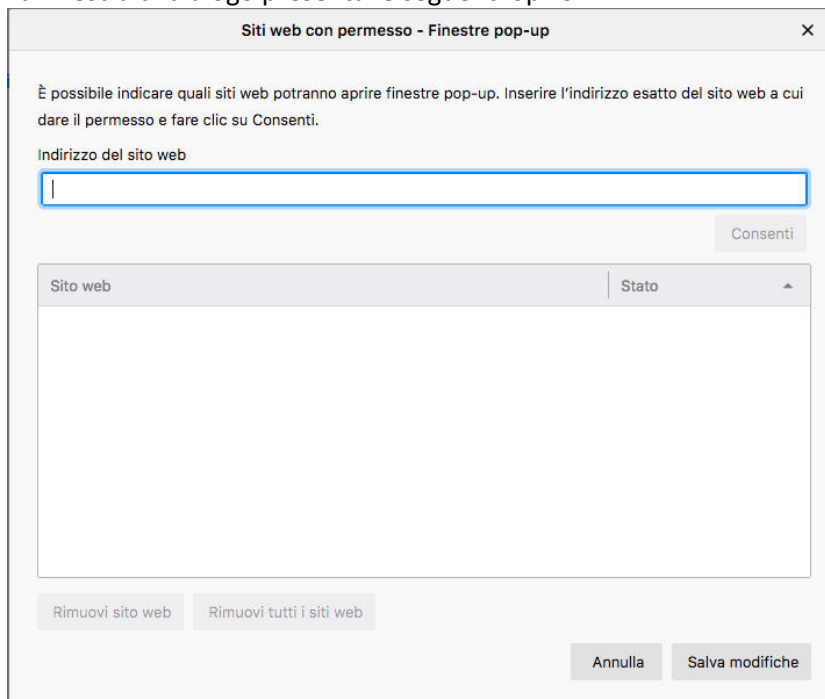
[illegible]

Siti web con permesso - Finestre pop-up ×

È possibile indicare quali siti web potranno aprire finestre pop-up. Inserire l'indirizzo esatto del sito web a cui dare il permesso e fare clic su Consenti.

Indirizzo del sito web

Consenti

| Sito web | Stato |
|---|---|

Rimuovi sito web Rimuovi tutti i siti web

Annulla Salva modifiche